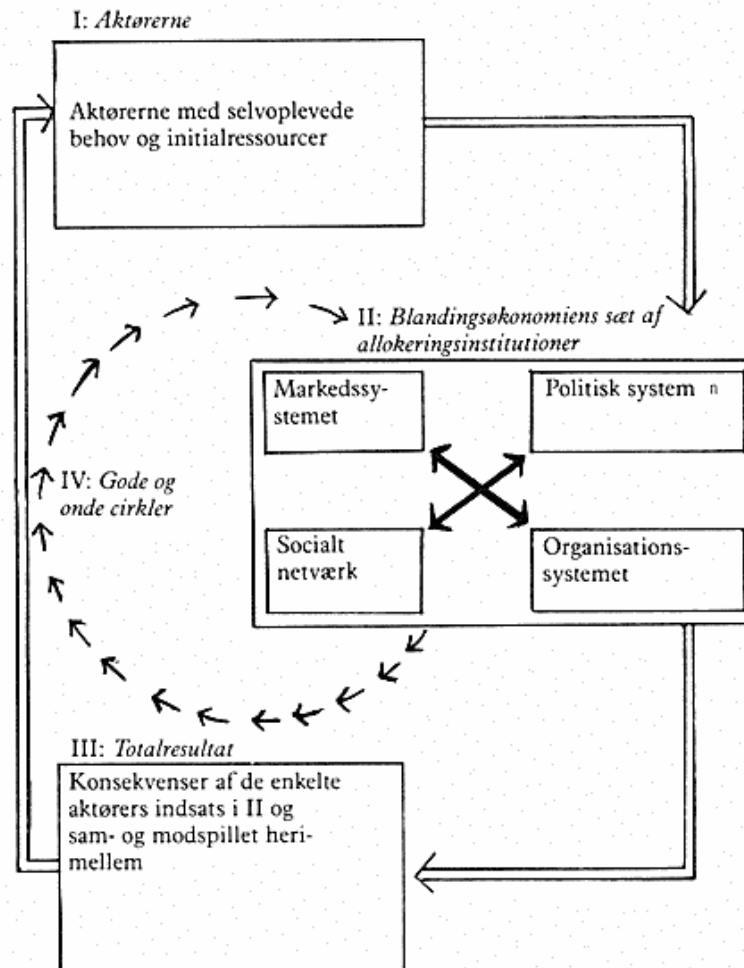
I: *Aktørerne*

Aktørerne med selvoplevede behov og initialressourcer

II: *Blandingsøkonomiens sæt af allokeringsinstitutioner*

Markedssystemet

Politisk system n

Socialt netværk

Organisationssystemet

IV: *Gode og onde cirkler*

III: *Totalresultat*

Konsekvenser af de enkelte aktørers indsats i II og sam- og modspillet herimellem